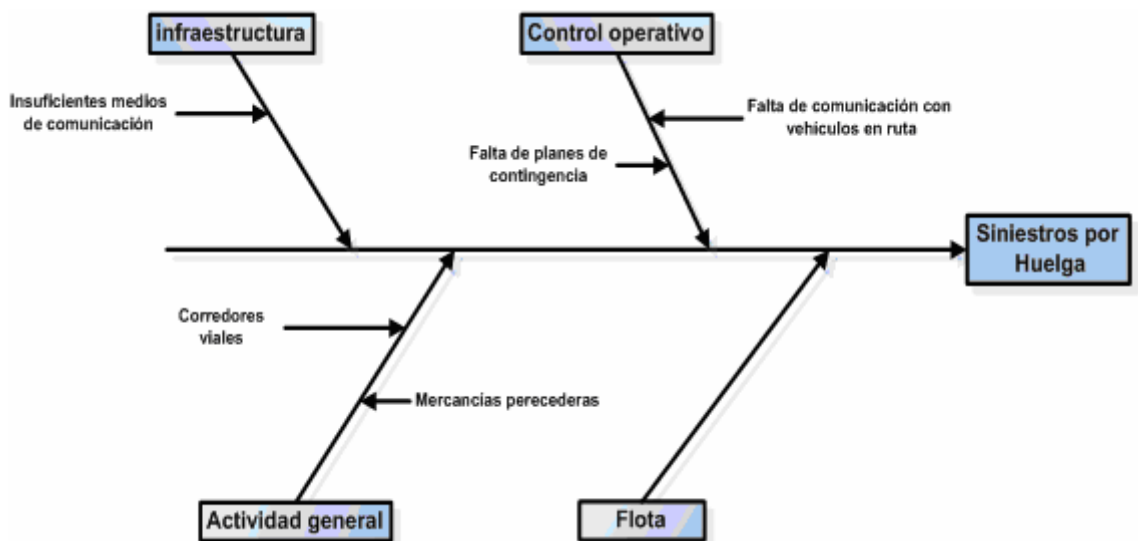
infraestructura

Control operativo

Insuficientes medios de comunicación

Falta de comunicación con vehiculos en ruta

Falta de planes de contingencia

Siniestros por Huelga

Corredores viales

Mercancias perecederas

Actividad general

Flota